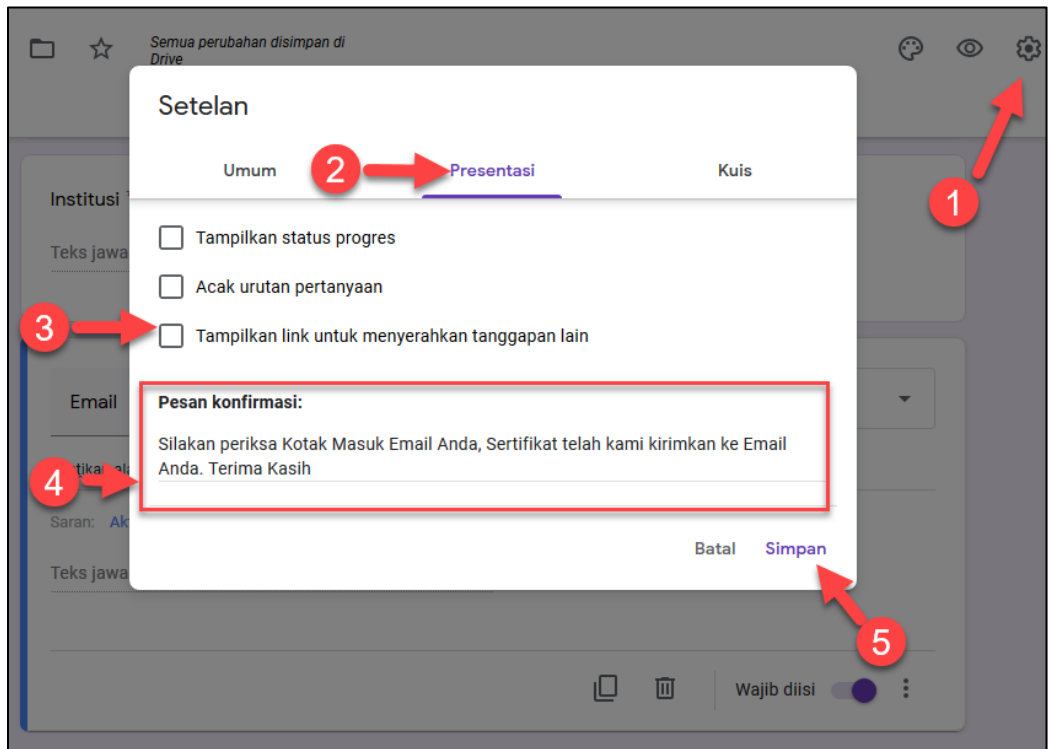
Semua perubahan disimpan di Drive

Setelan

Umum

2

Presentasi

Kuis

1

Institusi

Teks jawa

Tampilkan status progres

Acak urutan pertanyaan

3

Tampilkan link untuk menyerahkan tanggapan lain

Email

Pesan konfirmasi:

Silakan periksa Kotak Masuk Email Anda, Sertifikat telah kami kirimkan ke Email Anda. Terima Kasih

4

Saran: Ak

Teks jawa

Batal

Simpan

5

Wajib diisi